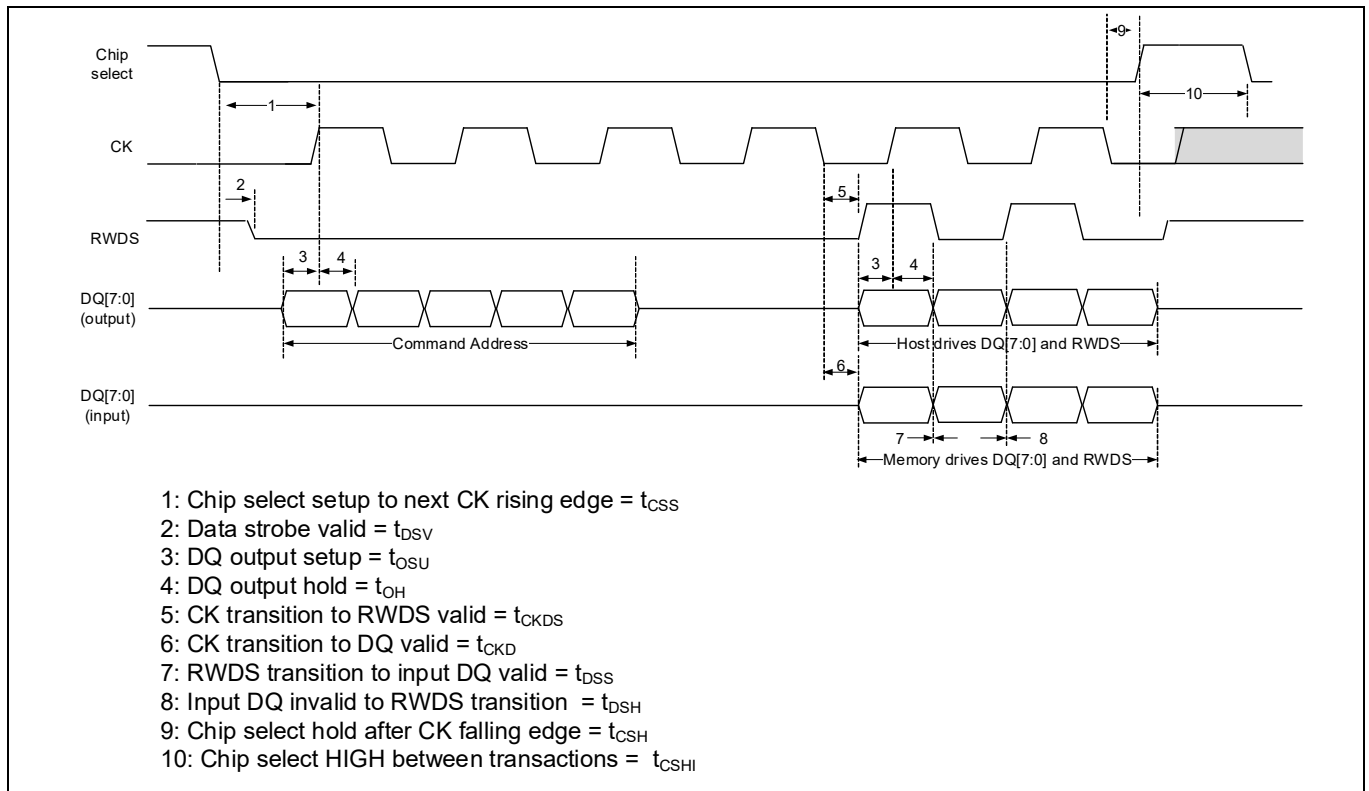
Chip select

CK

RWDS

DQ[7:0] (output)

DQ[7:0] (input)

9

10

1

2

5

3 4

3 4

Command Address

6

Host drives DQ[7:0] and RWDS

7 8

Memory drives DQ[7:0] and RWDS

1: Chip select setup to next CK rising edge = $t_{CSS}$
2: Data strobe valid = $t_{DSV}$
3: DQ output setup = $t_{OSU}$
4: DQ output hold = $t_{OH}$
5: CK transition to RWDS valid = $t_{CKDS}$
6: CK transition to DQ valid = $t_{CKD}$
7: RWDS transition to input DQ valid = $t_{DSS}$
8: Input DQ invalid to RWDS transition = $t_{DSH}$
9: Chip select hold after CK falling edge = $t_{CSH}$
10: Chip select HIGH between transactions = $t_{CSHI}$